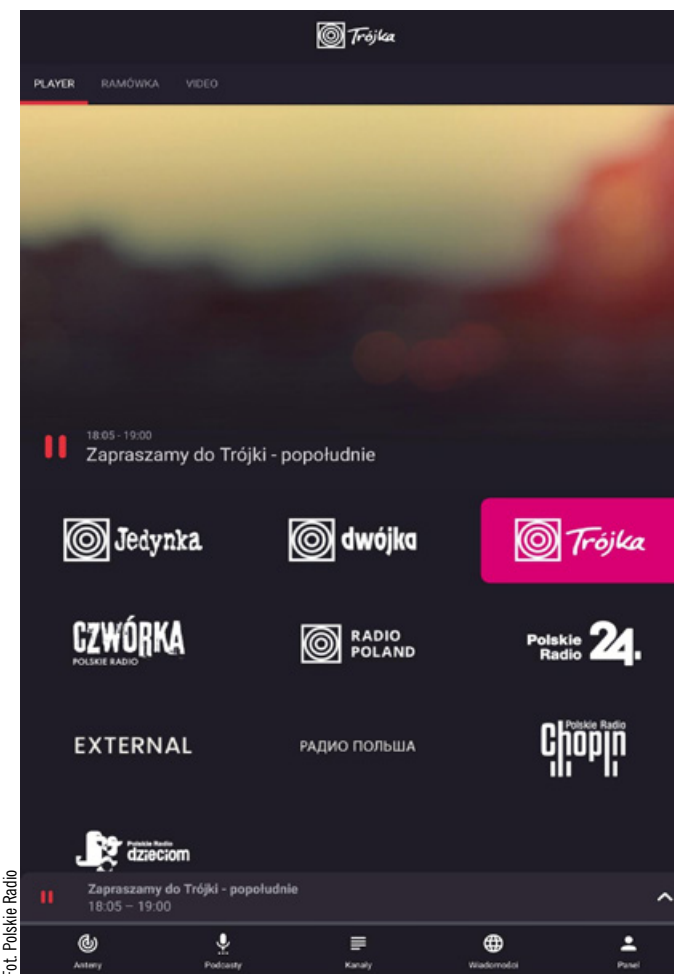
Trójka

PLAYER RAMÓWKA VIDEO

18:05 - 19:00
Zapraszamy do Trójki - popołudnie

Jedynka
dwójka
Trójka

CZWÓRKA
POLSKIE RADIO
RADIO POLAND
Polskie Radio 24.

EXTERNAL
РАДИО ПОЛЬША
Polskie Radio Chopin

Polskie Radio dzieciom

Zapraszamy do Trójki - popołudnie
18:05 – 19:00

Anteny
Podcasty
Kanały
Wiadomości
Panel

Fot. Polskie Radio